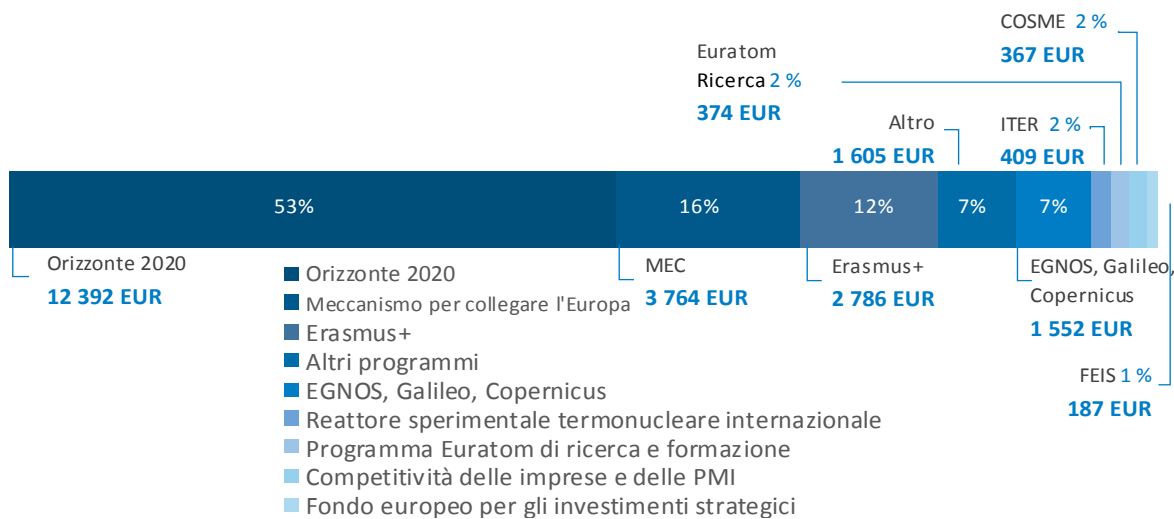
COSME 2 %
367 EUR

Euratom
Ricerca 2 %
374 EUR

Altro
1 605 EUR

ITER 2 %
409 EUR

53%

16%

12%

7%

7%

Orizzonte 2020
12 392 EUR

MEC
3 764 EUR

Erasmus+
2 786 EUR

EGNOS, Galileo, Copernicus
1 552 EUR

FEIS 1 %
187 EUR

Orizzonte 2020
Meccanismo per collegare l'Europa
Erasmus+
Altri programmi
EGNOS, Galileo, Copernicus
Reattore sperimentale termonucleare internazionale
Programma Euratom di ricerca e formazione
Competitività delle imprese e delle PMI
Fondo europeo per gli investimenti strategici